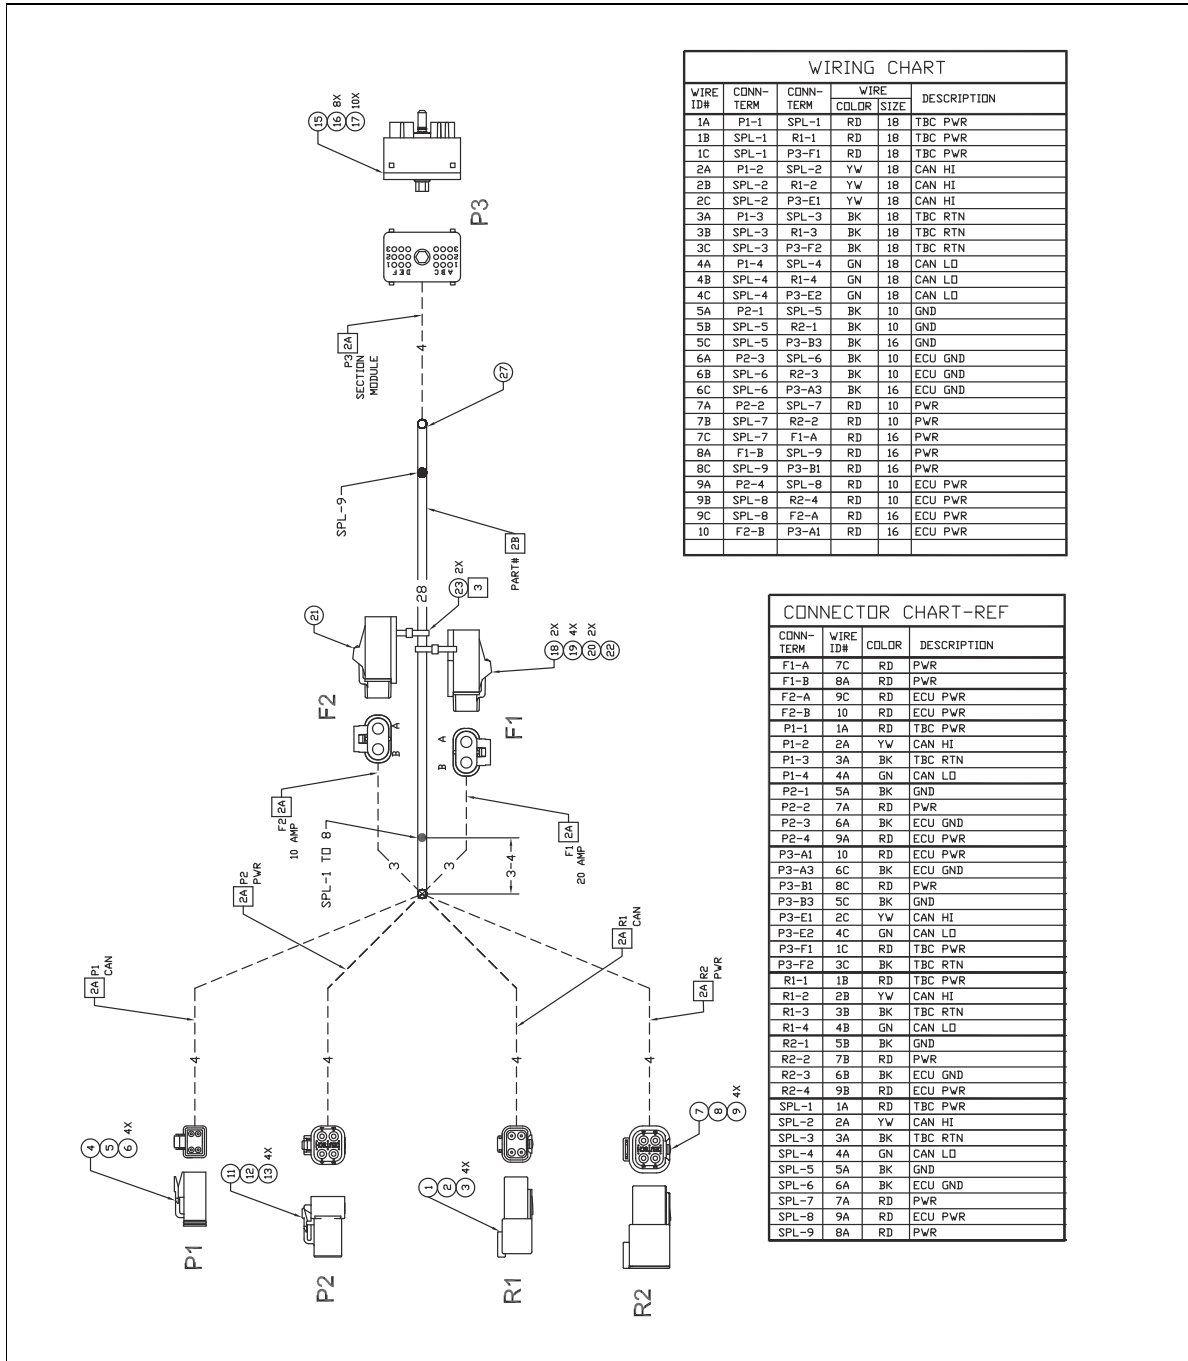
WIRING CHART

| WIRE ID# | CONN-TERM | CONN-TERM | WIRE COLOR | WIRE SIZE | DESCRIPTION |
|---|---|---|---|---|---|
| 1A | P1-1 | SPL-1 | RD | 18 | TBC PWR |
| 1B | SPL-1 | R1-1 | RD | 18 | TBC PWR |
| 1C | SPL-1 | P3-F1 | RD | 18 | TBC PWR |
| 2A | P1-2 | SPL-2 | YW | 18 | CAN HI |
| 2B | SPL-2 | R1-2 | YW | 18 | CAN HI |
| 2C | SPL-2 | P3-E1 | YW | 18 | CAN HI |
| 3A | P1-3 | SPL-3 | BK | 18 | TBC RTN |
| 3B | SPL-3 | R1-3 | BK | 18 | TBC RTN |
| 3C | SPL-3 | P3-F2 | BK | 18 | TBC RTN |
| 4A | P1-4 | SPL-4 | GN | 18 | CAN LO |
| 4B | SPL-4 | R1-4 | GN | 18 | CAN LO |
| 4C | SPL-4 | P3-E2 | GN | 18 | CAN LO |
| 5A | P2-1 | SPL-5 | BK | 10 | GND |
| 5B | SPL-5 | R2-1 | BK | 10 | GND |
| 5C | SPL-5 | P3-B3 | BK | 16 | GND |
| 6A | P2-3 | SPL-6 | BK | 10 | ECU GND |
| 6B | SPL-6 | R2-3 | BK | 10 | ECU GND |
| 6C | SPL-6 | P3-A3 | BK | 16 | ECU GND |
| 7A | P2-2 | SPL-7 | RD | 10 | PWR |
| 7B | SPL-7 | R2-2 | RD | 10 | PWR |
| 7C | SPL-7 | F1-A | RD | 16 | PWR |
| 8A | F1-B | SPL-9 | RD | 16 | PWR |
| 8C | SPL-9 | P3-B1 | RD | 16 | PWR |
| 9A | P2-4 | SPL-8 | RD | 10 | ECU PWR |
| 9B | SPL-8 | R2-4 | RD | 10 | ECU PWR |
| 9C | SPL-8 | F2-A | RD | 16 | ECU PWR |
| 10 | F2-B | P3-A1 | RD | 16 | ECU PWR |

CONNECTOR CHART-REF

| CONN-TERM | WIRE ID# | COLOR | DESCRIPTION |
|---|---|---|---|
| F1-A | 7C | RD | PWR |
| F1-B | 8A | RD | PWR |
| F2-A | 9C | RD | ECU PWR |
| F2-B | 10 | RD | ECU PWR |
| P1-1 | 1A | RD | TBC PWR |
| P1-2 | 2A | YW | CAN HI |
| P1-3 | 3A | BK | TBC RTN |
| P1-4 | 4A | GN | CAN LO |
| P2-1 | 5A | BK | GND |
| P2-2 | 7A | RD | PWR |
| P2-3 | 6A | BK | ECU GND |
| P2-4 | 9A | RD | ECU PWR |
| P3-A1 | 10 | RD | ECU PWR |
| P3-A3 | 6C | BK | ECU GND |
| P3-B1 | 8C | RD | PWR |
| P3-B3 | 5C | BK | GND |
| P3-E1 | 2C | YW | CAN HI |
| P3-E2 | 4C | GN | CAN LO |
| P3-F1 | 1C | RD | TBC PWR |
| P3-F2 | 3C | BK | TBC RTN |
| R1-1 | 1B | RD | TBC PWR |
| R1-2 | 2B | YW | CAN HI |
| R1-3 | 3B | BK | TBC RTN |
| R1-4 | 4B | GN | CAN LO |
| R2-1 | 5B | BK | GND |
| R2-2 | 7B | RD | PWR |
| R2-3 | 6B | BK | ECU GND |
| R2-4 | 9B | RD | ECU PWR |
| SPL-1 | 1A | RD | TBC PWR |
| SPL-2 | 2A | YW | CAN HI |
| SPL-3 | 3A | BK | TBC RTN |
| SPL-4 | 4A | GN | CAN LO |
| SPL-5 | 5A | BK | GND |
| SPL-6 | 6A | BK | ECU GND |
| SPL-7 | 7A | RD | PWR |
| SPL-8 | 9A | RD | ECU PWR |
| SPL-9 | 8A | RD | PWR |

15 16 8X 17 10X
P3
ABC 1000 2000 3000 DEF 0001 0002 0003
P3 2A SECTION MODULE
4
27
SPL-9
PART# 2B
28
23 2X 3
21
18 2X 19 4X 20 2X 22
F2
F1
A B
B A
F2 2A 10 AMP
F1 2A 20 AMP
SPL-1 TO 8
3
3
3-4
P2 2A PWR
R1 2A CAN
P1 2A CAN
R2 2A PWR
4
4
4
4
4 5 6 4X
11 12 13 4X
1 2 3 4X
7 8 9 4X
P1
P2
R1
R2